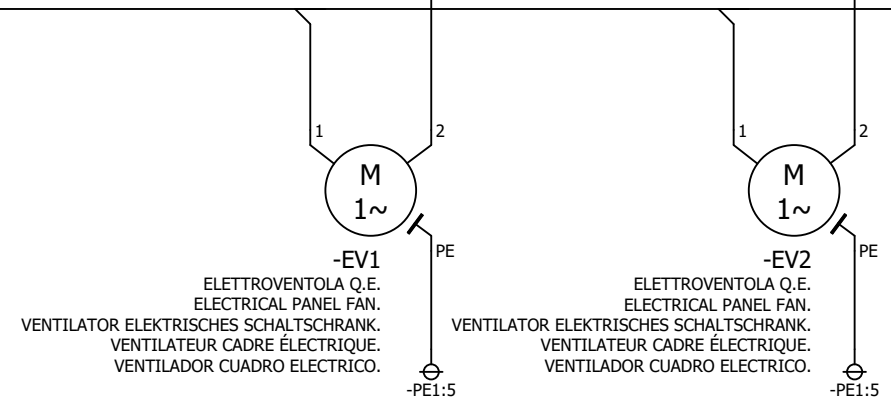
1
2
M
1~
PE
-EV1
ELETTROVENTOLA Q.E.
ELECTRICAL PANEL FAN.
VENTILATOR ELEKTRISCHES SCHALTSCHRANK.
VENTILATEUR CADRE ÉLECTRIQUE.
VENTILADOR CUADRO ELECTRICO.
-PE1:5

1
2
M
1~
PE
-EV2
ELETTROVENTOLA Q.E.
ELECTRICAL PANEL FAN.
VENTILATOR ELEKTRISCHES SCHALTSCHRANK.
VENTILATEUR CADRE ÉLECTRIQUE.
VENTILADOR CUADRO ELECTRICO.
-PE1:5